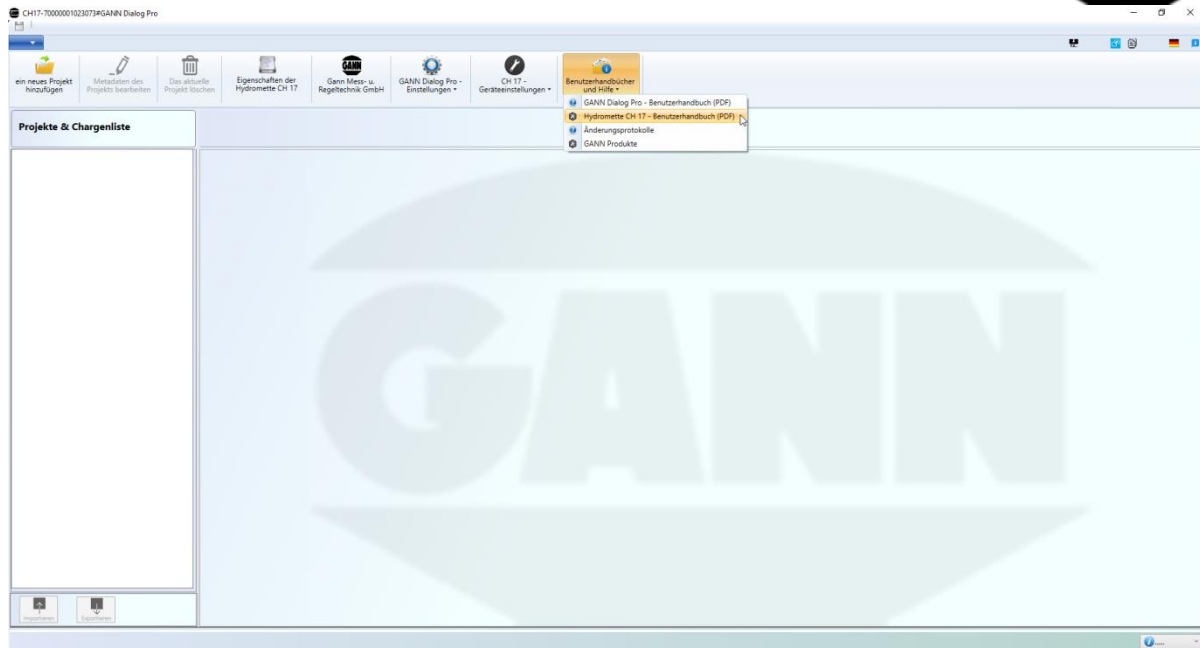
CH17-70000001023073#GANN Dialog Pro

ein neues Projekt hinzufügen
Metadaten des Projekts bearbeiten
Das aktuelle Projekt löschen
Eigenschaften der Hydromette CH 17
GANN
Gann Mess- u. Regeltechnik GmbH
GANN Dialog Pro - Einstellungen ▾
CH 17 - Geräteeinstellungen ▾
Benutzerhandbücher und Hilfe ▾

GANN Dialog Pro - Benutzerhandbuch (PDF)
Hydromette CH 17 - Benutzerhandbuch (PDF)
Änderungsprotokolle
GANN Produkte

Projekte & Chargenliste

GANN

Importieren
Exportieren